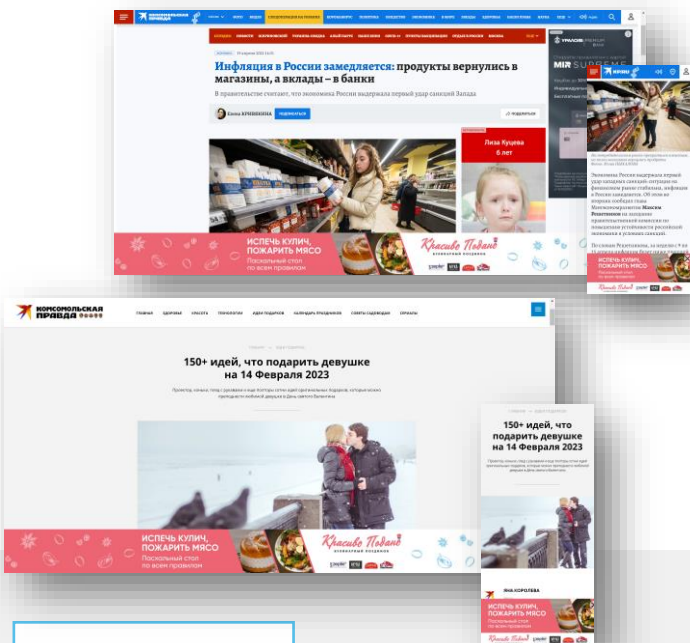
КОМСОМОЛЬСКАЯ ПРАВДА

Инфляция в России замедляется: продукты вернулись в магазины, а вклады – в банки

В правительстве считает, что экономика России выдержала первый удар санкций Запада

Елена КРИВЯКИНА

ПОДПИСАТЬСЯ

Лиза Куцева
6 лет

MIR SUPREME

Экономика России выдержала первый удар западных санкций: ситуация на финансовом рынке стабильна, инфляция в России замедляется. Об этом во вторник сообщил глава Минэкономразвития Максим Решетников на заседании правительственной комиссии по повышению устойчивости российской экономики в условиях санкций.

ИСПЕЧЬ КУЛИЧ, ПОЖАРИТЬ МЯСО
Пасхальный стол по всем правилам
Красиво Подано
КУЛИНАРНЫЙ ПОМОЩНИК

КОМСОМОЛЬСКАЯ ПРАВДА

ГЛАВНАЯ ЗДОРОВЬЕ КРАСОТА ПСИХОЛОГИЯ ИДЕИ ПОДАРКОВ КАЛЕНДАРЬ ПРАЗДНИКОВ СОВЕТЫ САДОВОДАМ ГОРОСКОП

150+ идей, что подарить девушке на 14 Февраля 2023

ИСПЕЧЬ КУЛИЧ, ПОЖАРИТЬ МЯСО
Пасхальный стол по всем правилам
Красиво Подано
КУЛИНАРНЫЙ ПОМОЩНИК

150+ идей, что подарить девушке на 14 Февраля 2023

ЯНА КОРОЛЕВА

ИСПЕЧЬ КУЛИЧ, ПОЖАРИТЬ МЯСО
Пасхальный стол по всем правилам
Красиво Подано